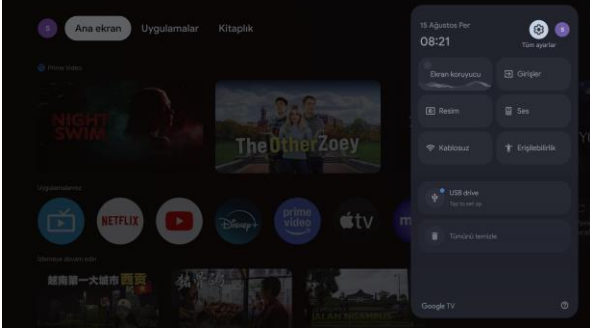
S Ana ekran Uygulamalar Kitaplık

Prime Video

NIGHT SWIM

The Other Zoey

Uygulamalarınız

NETFLIX

Disney+

prime video

tv

İzlemeye devam edin

越南第一大城市

15 Ağustos Per
08:21

S

Tüm ayarlar

Ekran koruyucu

Girişler

Resim

Ses

Kablosuz

Erişilebilirlik

USB drive
Tap to set up

Tümünü temizle

Google TV